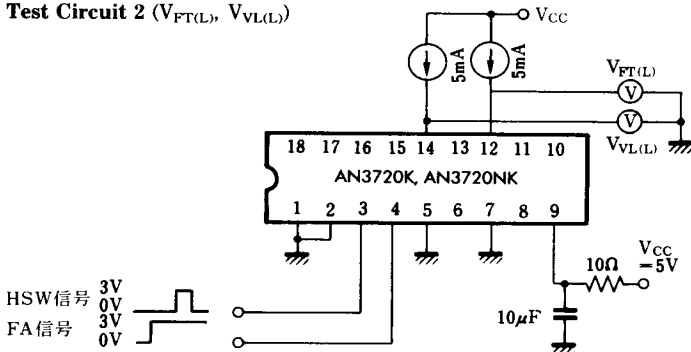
Test Circuit 2 ($V_{FT(L)}$, $V_{VL(L)}$)

$V_{CC}$

5mA

5mA

$V_{FT(L)}$

V

V

$V_{VL(L)}$

18 17 16 15 14 13 12 11 10

AN3720K, AN3720NK

1 2 3 4 5 6 7 8 9

$V_{CC}$ $=5V$

10Ω

HSW信号 3V 0V

FA信号 3V 0V

10μF